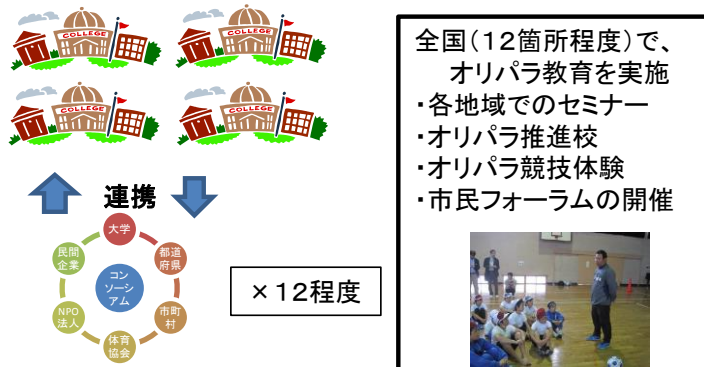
COLLEGE

COLLEGE

COLLEGE

COLLEGE

連携

大学

都道府県

市町村

体育協会

NPO法人

民間企業

コンソーシアム

×12程度

全国(12箇所程度)で、
オリパラ教育を実施
・各地域でのセミナー
・オリパラ推進校
・オリパラ競技体験
・市民フォーラムの開催